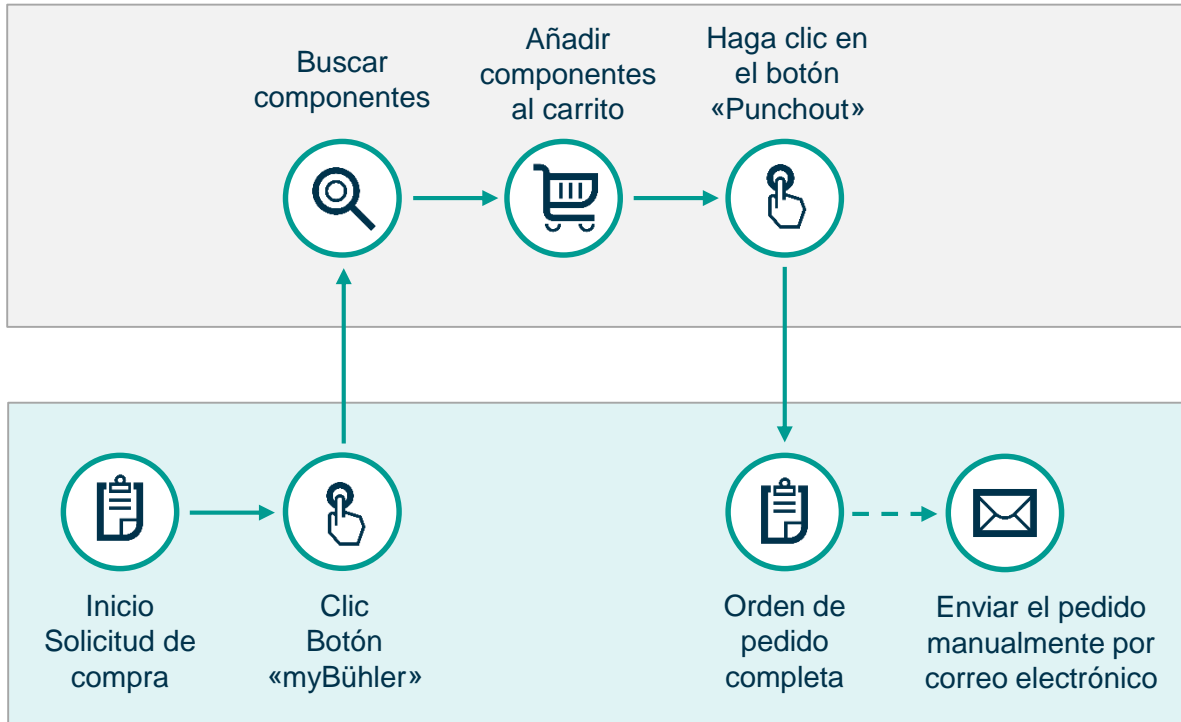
Buscar componentes

Añadir componentes al carrito

Haga clic en el botón «Punchout»

Inicio Solicitud de compra

Clic Botón «myBühler»

Orden de pedido completa

Enviar el pedido manualmente por correo electrónico